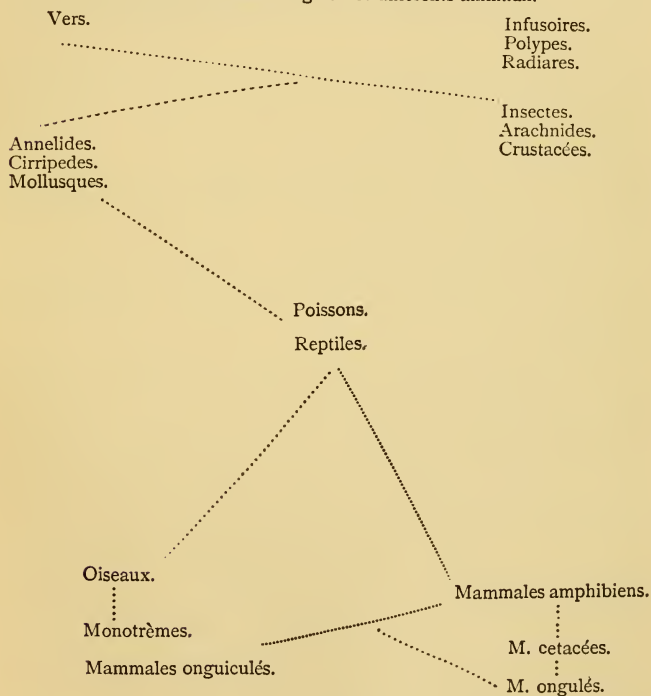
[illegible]

Vers.

Infusoires.
Polypes.
Radiares.

Insectes.
Arachnides.
Crustacées.

Annelides.
Cirripedes.
Mollusques.

Poissons.

Reptiles.

Oiseaux.

Monotrèmes.

Mammales onguiculés.

Mammales amphibiens.

M. cetacées.

M. ongulés.